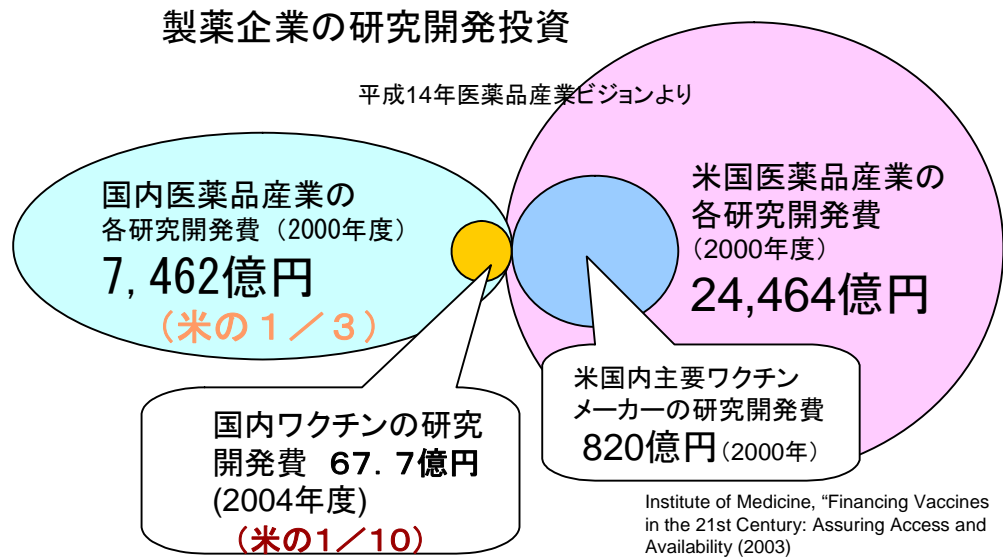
製薬企業の研究開発投資

平成14年医薬品産業ビジョンより

国内医薬品産業の各研究開発費（2000年度）
7, 462億円
（米の１／３）

米国医薬品産業の各研究開発費
（2000年度）
24,464億円

国内ワクチンの研究開発費　67. 7億円
(2004年度)
（米の1／10）

米国内主要ワクチンメーカーの研究開発費
820億円（2000年）

Institute of Medicine, “Financing Vaccines in the 21st Century: Assuring Access and Availability (2003)